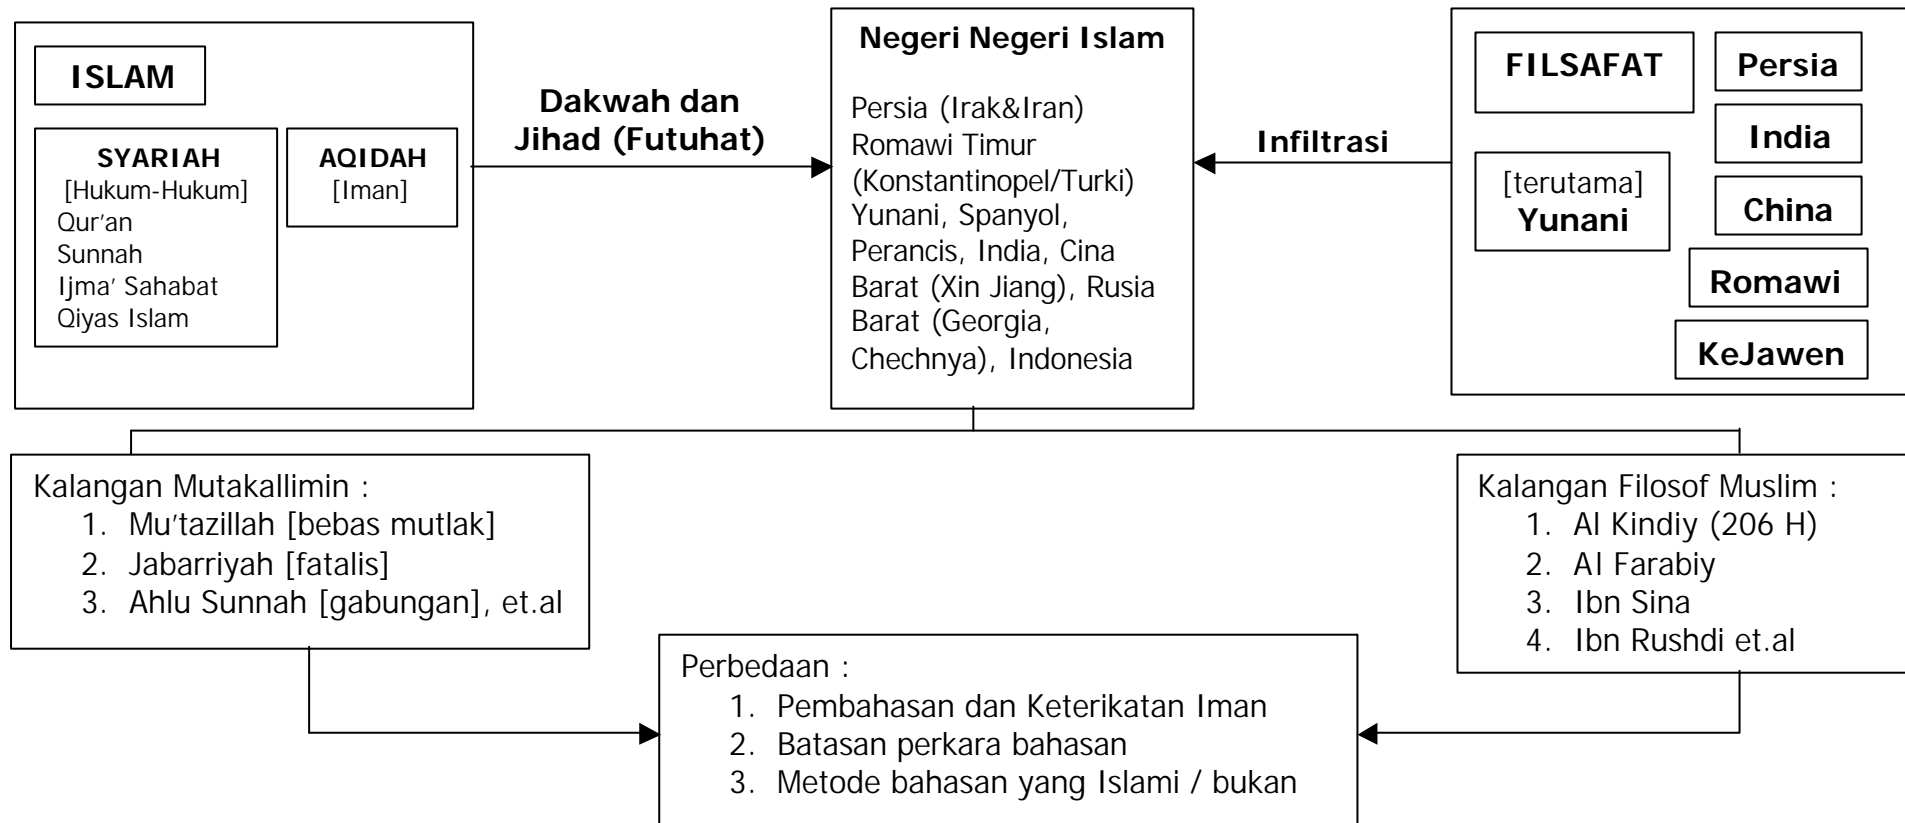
ISLAM

SYARIAH
[Hukum-Hukum]
Qur'an
Sunnah
Ijma' Sahabat
Qiyas Islam

AQIDAH
[Iman]

Dakwah dan Jihad (Futuhat)

Negeri Negeri Islam

Persia (Irak&Iran)
Romawi Timur (Konstantinopel/Turki)
Yunani, Spanyol, Perancis, India, Cina Barat (Xin Jiang), Rusia Barat (Georgia, Chechnya), Indonesia

Infiltrasi

FILSAFAT

[terutama]
Yunani

Persia

India

China

Romawi

KeJawen

Kalangan Mutakallimin :
1. Mu'tazillah [bebas mutlak]
2. Jabarriyah [fatalis]
3. Ahlu Sunnah [gabungan], et.al

Kalangan Filosof Muslim :
1. Al Kindiy (206 H)
2. Al Farabiy
3. Ibn Sina
4. Ibn Rushdi et.al

Perbedaan :
1. Pembahasan dan Keterikatan Iman
2. Batasan perkara bahasan
3. Metode bahasan yang Islami / bukan